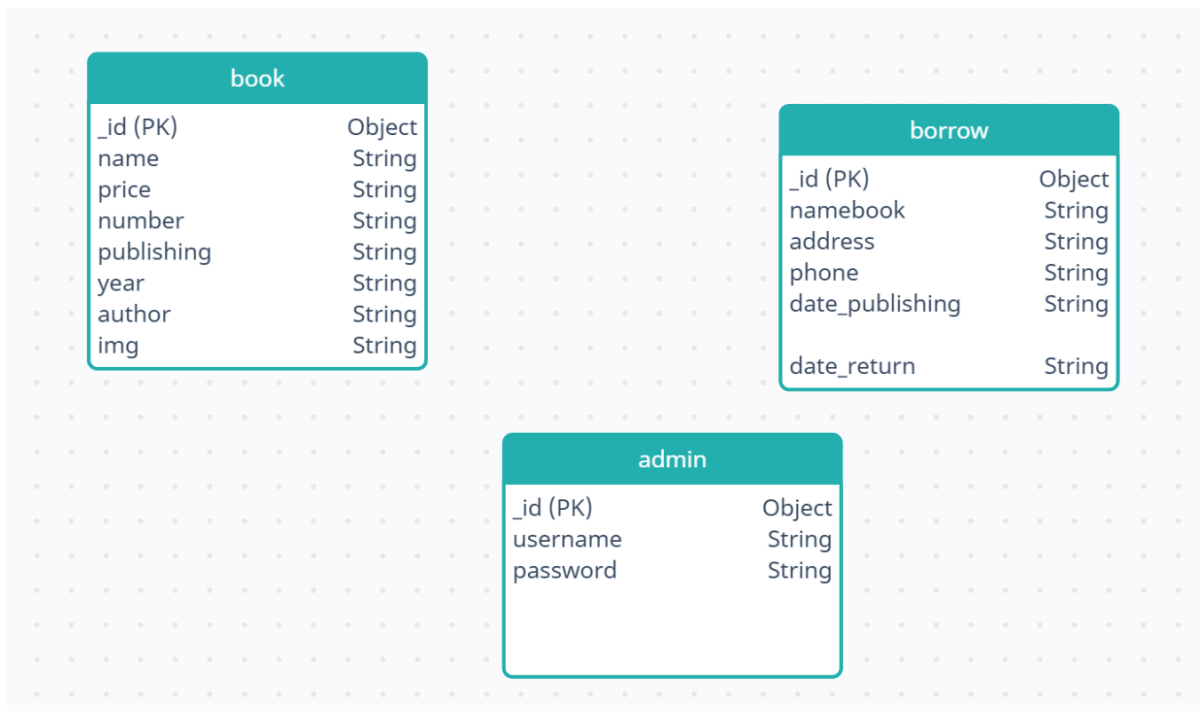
book

| | |
|---|---|
| _id (PK) | Object |
| name | String |
| price | String |
| number | String |
| publishing | String |
| year | String |
| author | String |
| img | String |

borrow

| | |
|---|---|
| _id (PK) | Object |
| namebook | String |
| address | String |
| phone | String |
| date_publishing | String |
| date_return | String |

admin

| | |
|---|---|
| _id (PK) | Object |
| username | String |
| password | String |